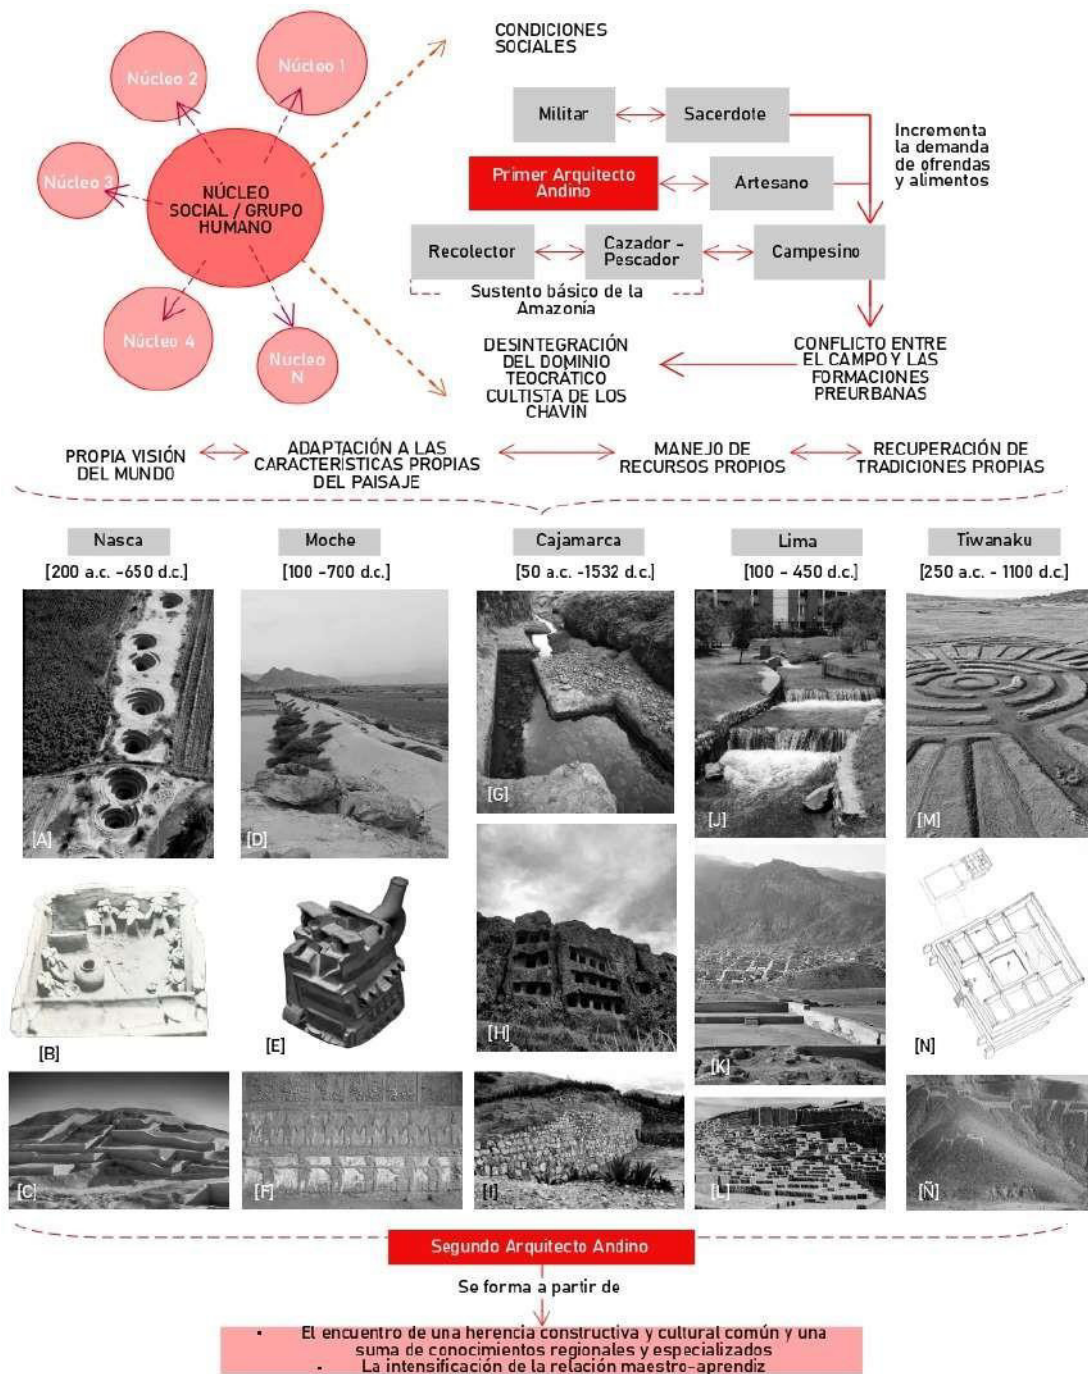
Núcleo 2

Núcleo 1

Núcleo 3

NÚCLEO SOCIAL / GRUPO HUMANO

Núcleo 4

Nucleo N

CONDICIONES SOCIALES

Militar

Sacerdote

Incrementa la demanda de ofrendas y alimentos

Primer Arquitecto Andino

Artesano

Recolector

Cazador - Pescador

Campesino

Sustento básico de la Amazonía

DESINTEGRACIÓN DEL DOMINIO TEOCRÁTICO CULTISTA DE LOS CHAVIN

CONFLICTO ENTRE EL CAMPO Y LAS FORMACIONES PREURBANAS

PROPIA VISIÓN DEL MUNDO

ADAPTACIÓN A LAS CARACTERISTICAS PROPIAS DEL PAISAJE

MANEJO DE RECURSOS PROPIOS

RECUPERACIÓN DE TRADICIONES PROPIAS

Nasca
[200 a.c. -650 d.c.]

Moche
[100 -700 d.c.]

Cajamarca
[50 a.c. -1532 d.c.]

Lima
[100 - 450 d.c.]

Tiwanaku
[250 a.c. - 1100 d.c.]

[A]

[D]

[G]

[J]

[M]

[B]

[E]

[H]

[K]

[N]

[C]

[F]

[I]

[L]

[Ñ]

Segundo Arquitecto Andino

Se forma a partir de

• El encuentro de una herencia constructiva y cultural común y una suma de conocimientos regionales y especializados
• La intensificación de la relación maestro-aprendiz